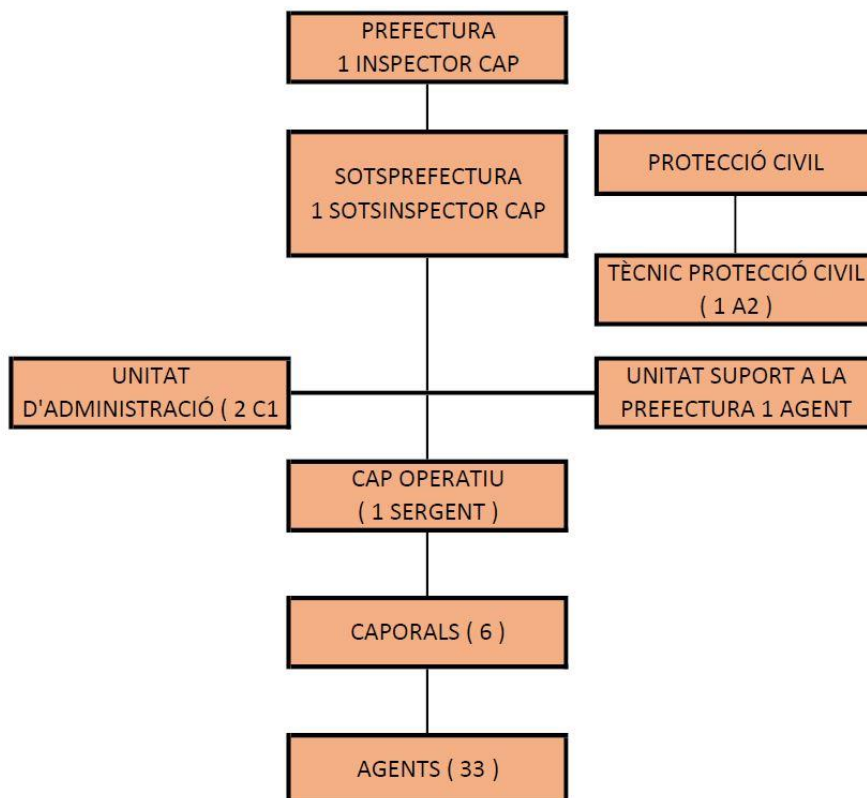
PREFECTURA
1 INSPECTOR CAP

SOTSPREFECTURA
1 SOTSINSPECTOR CAP

PROTECCIÓ CIVIL

TÈCNIC PROTECCIÓ CIVIL
( 1 A2 )

UNITAT
D'ADMINISTRACIÓ ( 2 C1

UNITAT SUPORT A LA
PREFECTURA 1 AGENT

CAP OPERATIU
( 1 SERGENT )

CAPORALS ( 6 )

AGENTS ( 33 )